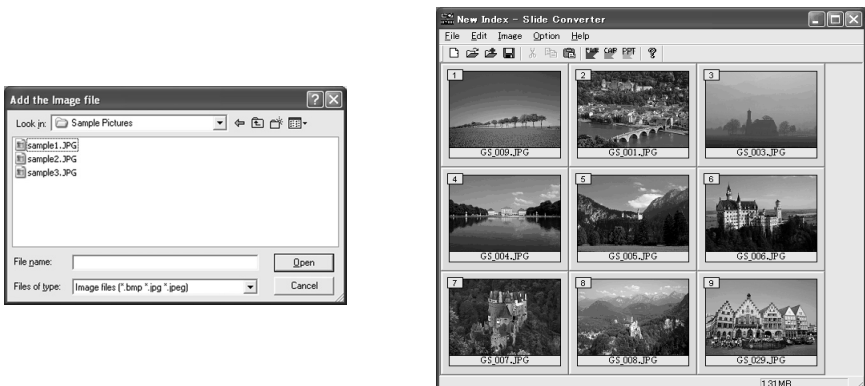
Add the Image file

Look in: Sample Pictures

sample1.JPG
sample2.JPG
sample3.JPG

File name:
Open

Files of type: Image files (*.bmp *.jpg *.jpeg)
Cancel

New Index - Slide Converter

File Edit Image Option Help

CAP PPT ?

1
GS_009.JPG
2
GS_001.JPG
3
GS_003.JPG
4
GS_004.JPG
5
GS_005.JPG
6
GS_006.JPG
7
GS_007.JPG
8
GS_008.JPG
9
GS_029.JPG

1.31MB